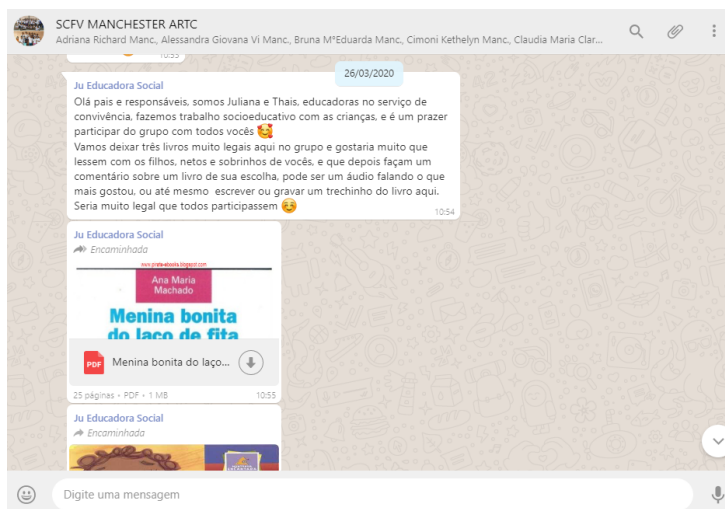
SCFV MANCHESTER ARTC
Adriana Richard Manc., Alessandra Giovana Vi Manc., Bruna MªEduarda Manc., Cimoni Kethelyn Manc., Claudia Maria Clar...

10:53

26/03/2020

Ju Educadora Social
Olá pais e responsáveis, somos Juliana e Thais, educadoras no serviço de convivência, fazemos trabalho socioeducativo com as crianças, e é um prazer participar do grupo com todos vocês 🥰
Vamos deixar três livros muito legais aqui no grupo e gostaria muito que lessem com os filhos, netos e sobrinhos de vocês, e que depois façam um comentário sobre um livro de sua escolha, pode ser um áudio falando o que mais gostou, ou até mesmo escrever ou gravar um trechinho do livro aqui. Seria muito legal que todos participassem ☺️
10:54

Ju Educadora Social
Encaminhada
www.portal-ebooks.blogspot.com
Ana Maria Machado
Menina bonita do laço de fita
PDF Menina bonita do laço...
25 páginas • PDF • 1 MB
10:55

Ju Educadora Social
Encaminhada

Digite uma mensagem